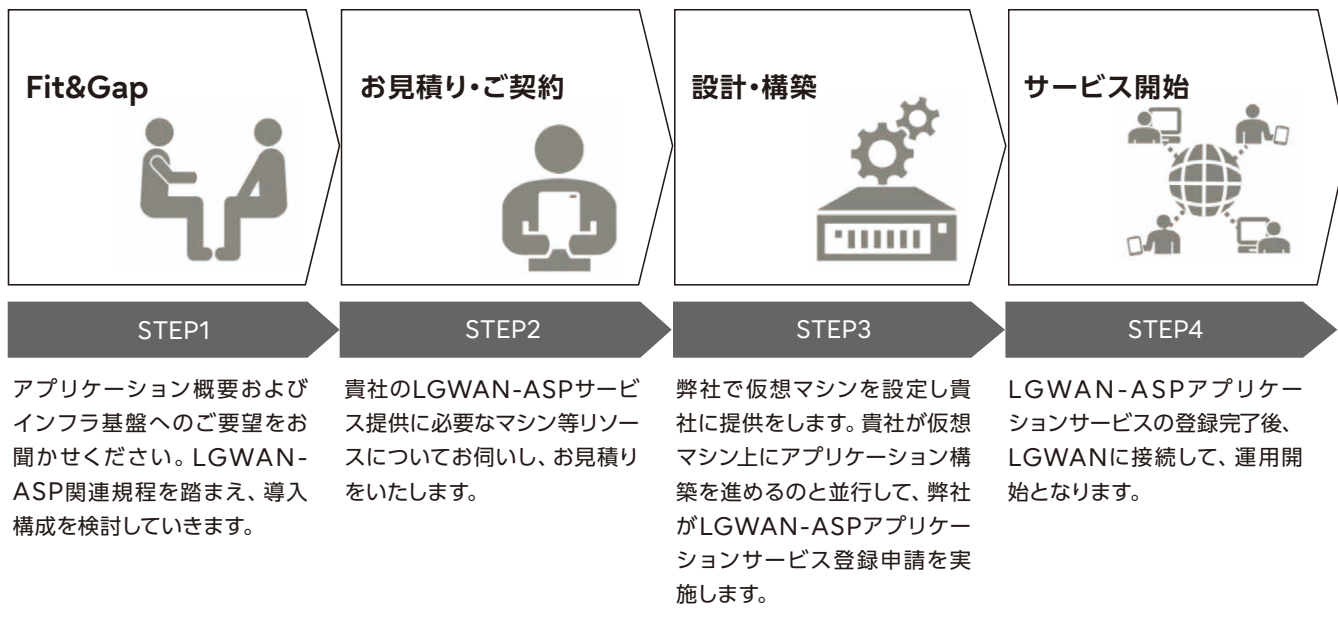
Fit&Gap

お見積り・ご契約

設計・構築

サービス開始

STEP1

STEP2

STEP3

STEP4

アプリケーション概要およびインフラ基盤へのご要望をお聞かせください。LGWAN-ASP関連規程を踏まえ、導入構成を検討していきます。

貴社のLGWAN-ASPサービス提供に必要なマシン等リソースについてお伺いし、お見積りをいたします。

弊社で仮想マシンを設定し貴社に提供をします。貴社が仮想マシン上にアプリケーション構築を進めるのと並行して、弊社がLGWAN-ASPアプリケーションサービス登録申請を実施します。

LGWAN-ASPアプリケーションサービスの登録完了後、LGWANに接続して、運用開始となります。